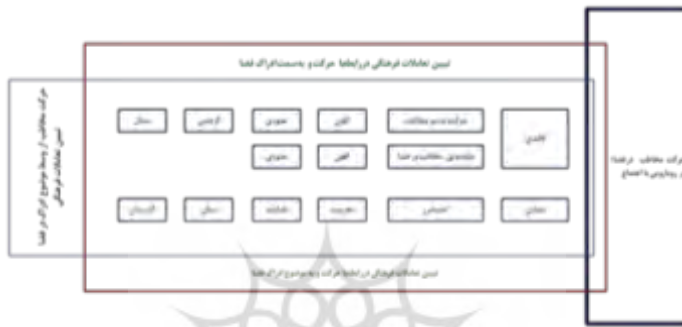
تبیین تعاملات فرهنگی در رابطه حرکت و به سمت ادراک فضا

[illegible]

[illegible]

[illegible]

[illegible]

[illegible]

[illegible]

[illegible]

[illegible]

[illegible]

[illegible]

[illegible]

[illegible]

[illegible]

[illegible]

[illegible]

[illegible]

تبیین تعاملات فرهنگی در رابطه حرکت و به موضوع ادراک فضا

حرکت مخاطب از وسط موضوع ادراک فضا تبیین تعاملات فرهنگی

حرکت مخاطب در فضا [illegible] رویارویی با اجتماع